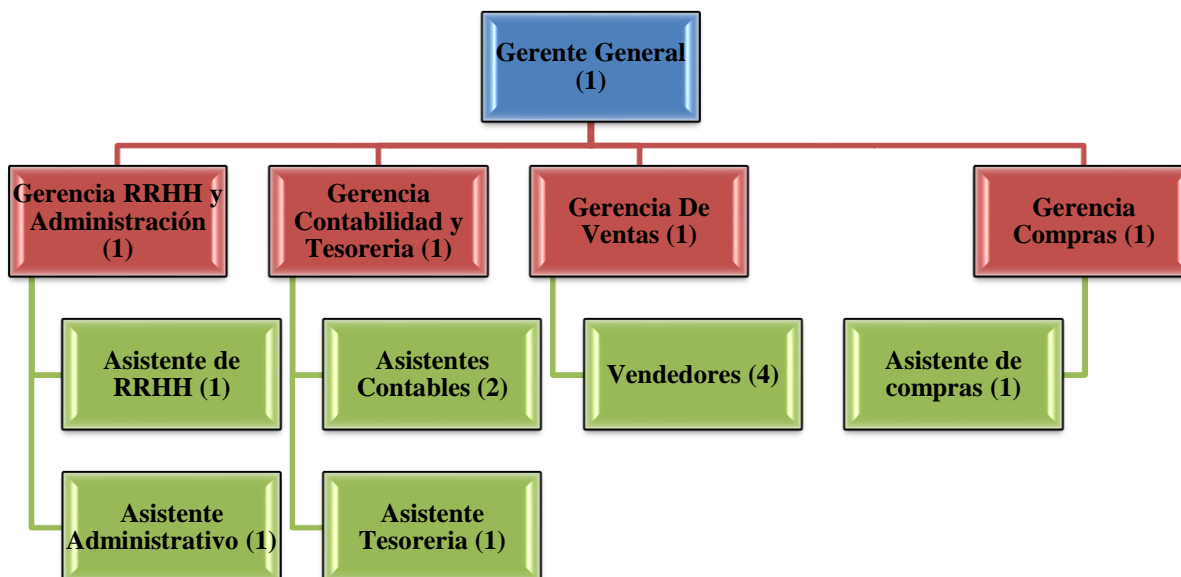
Gerente General (1)

Gerencia RRHH y Administración (1)

Gerencia Contabilidad y Tesoreria (1)

Gerencia De Ventas (1)

Gerencia Compras (1)

Asistente de RRHH (1)

Asistentes Contables (2)

Vendedores (4)

Asistente de compras (1)

Asistente Administrativo (1)

Asistente Tesoreria (1)